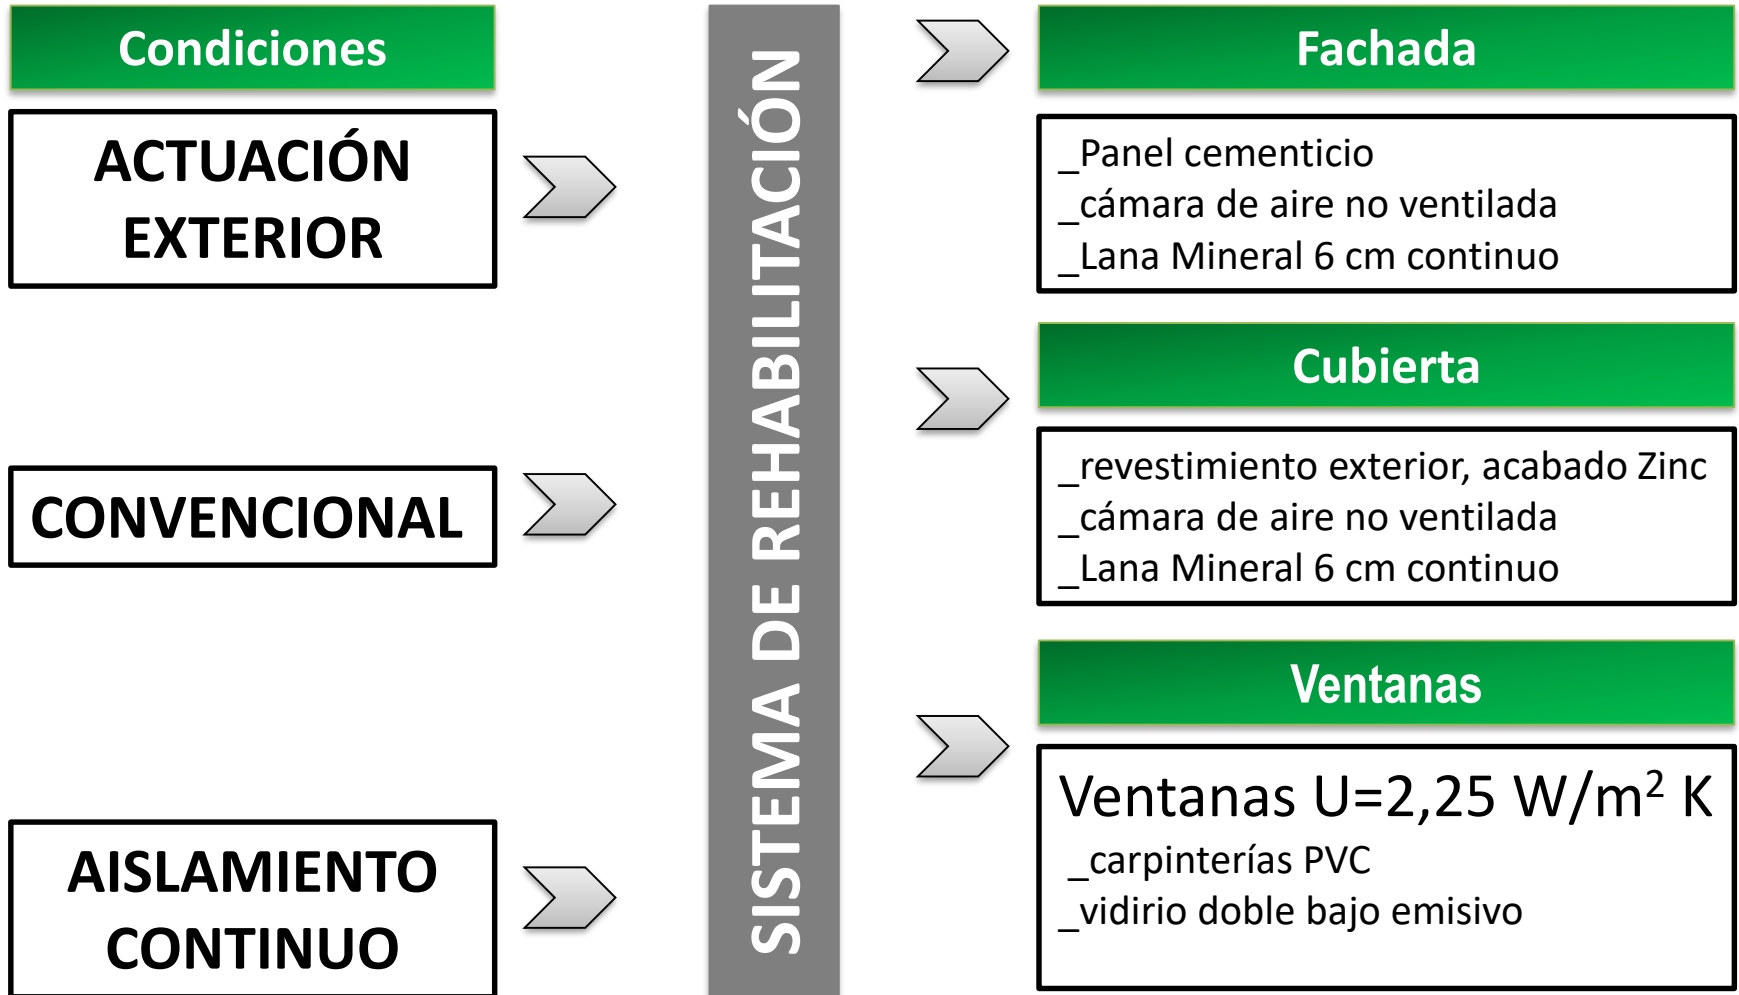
Condiciones

ACTUACIÓN EXTERIOR

CONVENCIONAL

AISLAMIENTO CONTINUO

SISTEMA DE REHABILITACIÓN

Fachada

_Panel cementicio
_cámara de aire no ventilada
_Lana Mineral 6 cm continuo

Cubierta

_revestimiento exterior, acabado Zinc
_cámara de aire no ventilada
_Lana Mineral 6 cm continuo

Ventanas

Ventanas U=2,25 W/m$^2$ K
_carpinterías PVC
_vidirio doble bajo emisivo